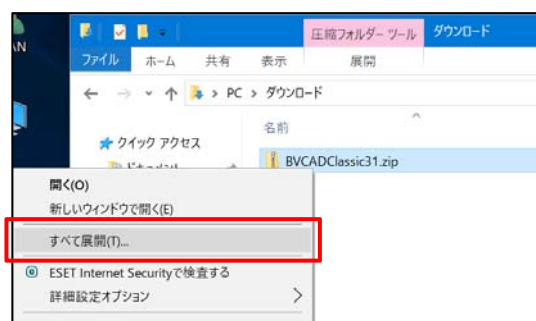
AN

圧縮フォルダー ツール ダウンロード

ファイル ホーム 共有 表示 展開

PC > ダウンロード

名前

クイック アクセス

BVCADClassic31.zip

開く(O)

新しいウィンドウで開く(E)

すべて展開(T)...

ESET Internet Securityで検査する

詳細設定オプション